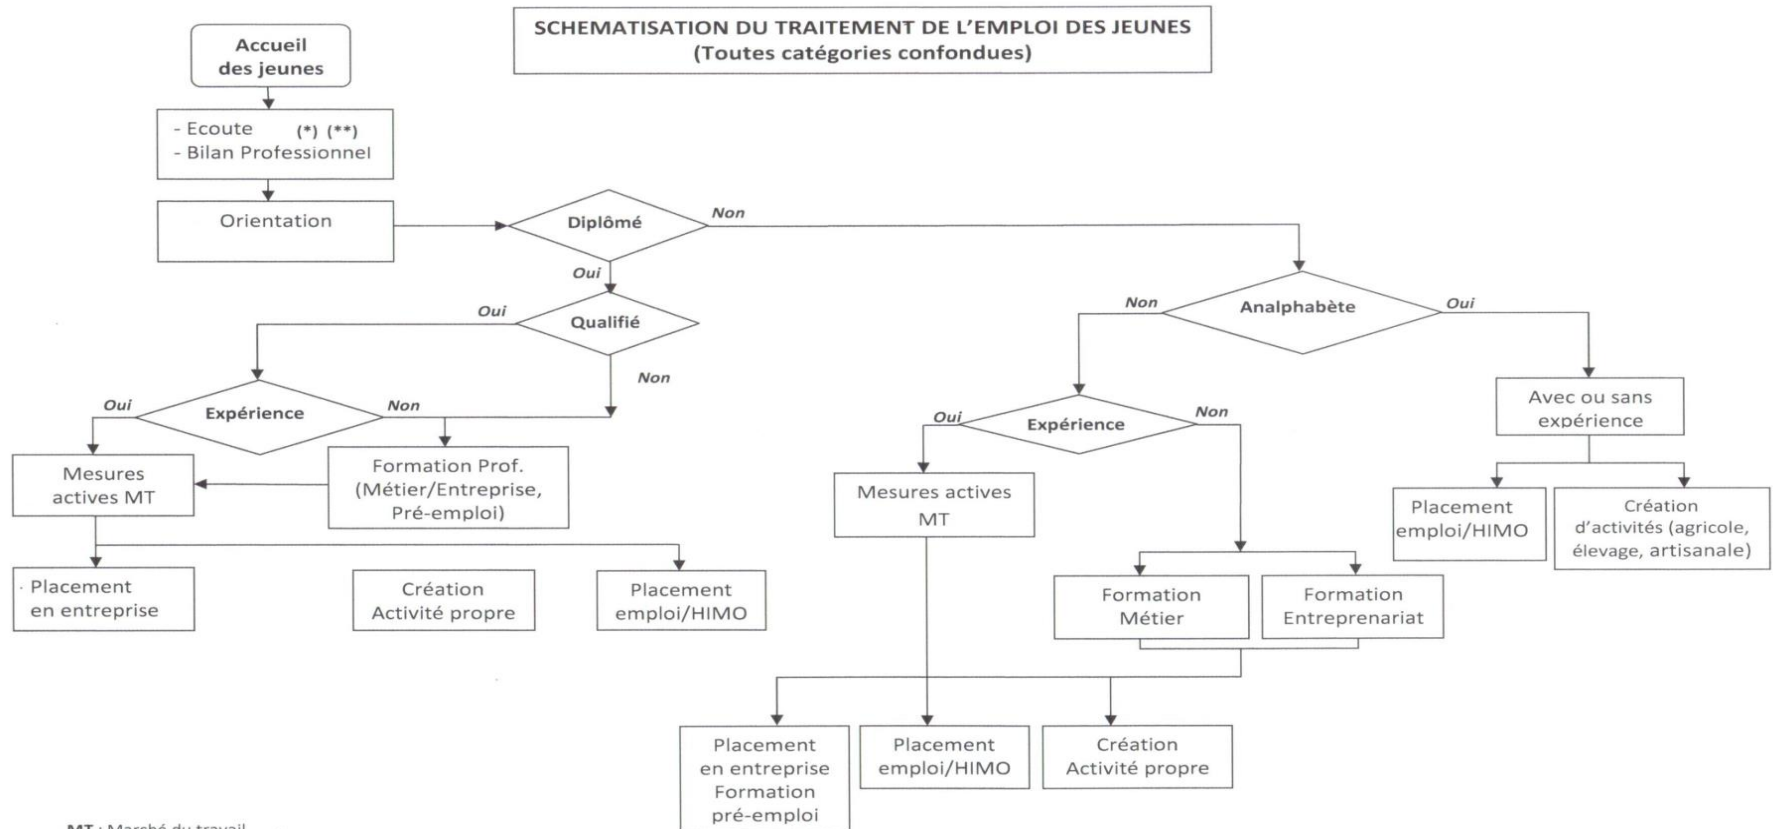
SCHEMATISATION DU TRAITEMENT DE L'EMPLOI DES JEUNES
(Toutes catégories confondues)

Accueil des jeunes

- Ecoute (*) (**)
- Bilan Professionnel

Orientation

Diplômé

Non

Oui

Qualifié

Oui

Non

Expérience

Oui

Non

Mesures actives MT

Formation Prof. (Métier/Entreprise, Pré-emploi)

Placement en entreprise

Création Activité propre

Placement emploi/HIMO

Analphabète

Non

Oui

Expérience

Oui

Non

Mesures actives MT

Formation Métier

Formation Entreprenariat

Avec ou sans expérience

Placement emploi/HIMO

Création d'activités (agricole, élevage, artisanale)

Placement en entreprise Formation pré-emploi

Placement emploi/HIMO

Création Activité propre

MT : Marché du travail